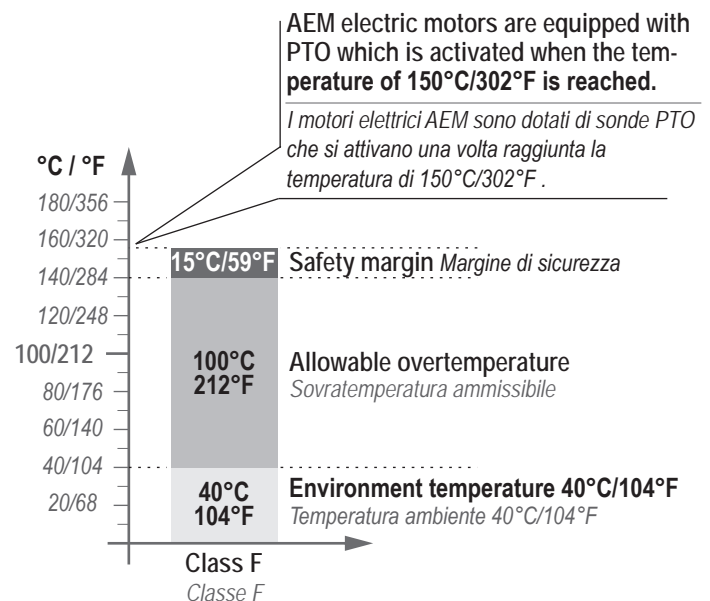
AEM electric motors are equipped with PTO which is activated when the temperature of 150°C/302°F is reached.

I motori elettrici AEM sono dotati di sonde PTO che si attivano una volta raggiunta la temperatura di 150°C/302°F .

°C / °F

180/356

160/320

140/284

120/248

100/212

80/176

60/140

40/104

20/68

15°C/59°F Safety margin Margine di sicurezza

100°C 212°F Allowable overtemperature Sovratemperatura ammissibile

40°C 104°F Environment temperature 40°C/104°F Temperatura ambiente 40°C/104°F

Class F
Classe F